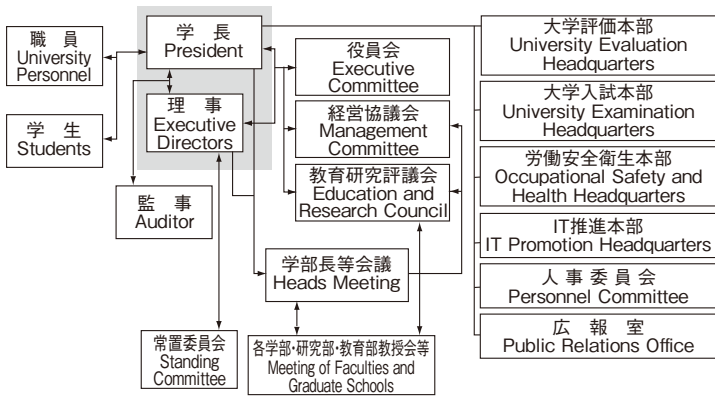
職員
University Personnel

学生
Students

学長
President

理事
Executive Directors

監事
Auditor

役員会
Executive Committee

経営協議会
Management Committee

教育研究評議会
Education and Research Council

学部長等会議
Heads Meeting

常置委員会
Standing Committee

各学部・研究部・教育部教授会等
Meeting of Faculties and Graduate Schools

大学評価本部
University Evaluation Headquarters

大学入試本部
University Examination Headquarters

労働安全衛生本部
Occupational Safety and Health Headquarters

IT推進本部
IT Promotion Headquarters

人事委員会
Personnel Committee

広報室
Public Relations Office